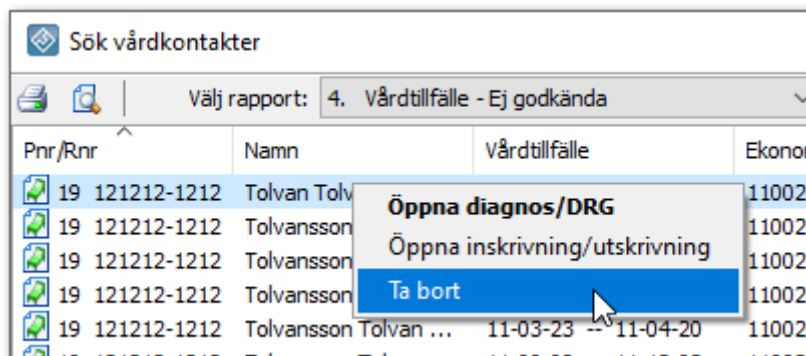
Sök vårdkontakter

Välj rapport: 4. Vårdtillfälle - Ej godkända

| Pnr/Rnr | Namn | Vårdtillfälle | Ekono |
|---|---|---|---|
| 19 121212-1212 | Tolvan Tolv | | 11002 |
| 19 121212-1212 | Tolvansson | | 11002 |
| 19 121212-1212 | Tolvansson | | 11002 |
| 19 121212-1212 | Tolvansson | | 11002 |
| 19 121212-1212 | Tolvansson Tolvan ... | 11-03-23 -- 11-04-20 | 11002 |

Öppna diagnos/DRG
Öppna inskrivning/utskrivning
Ta bort